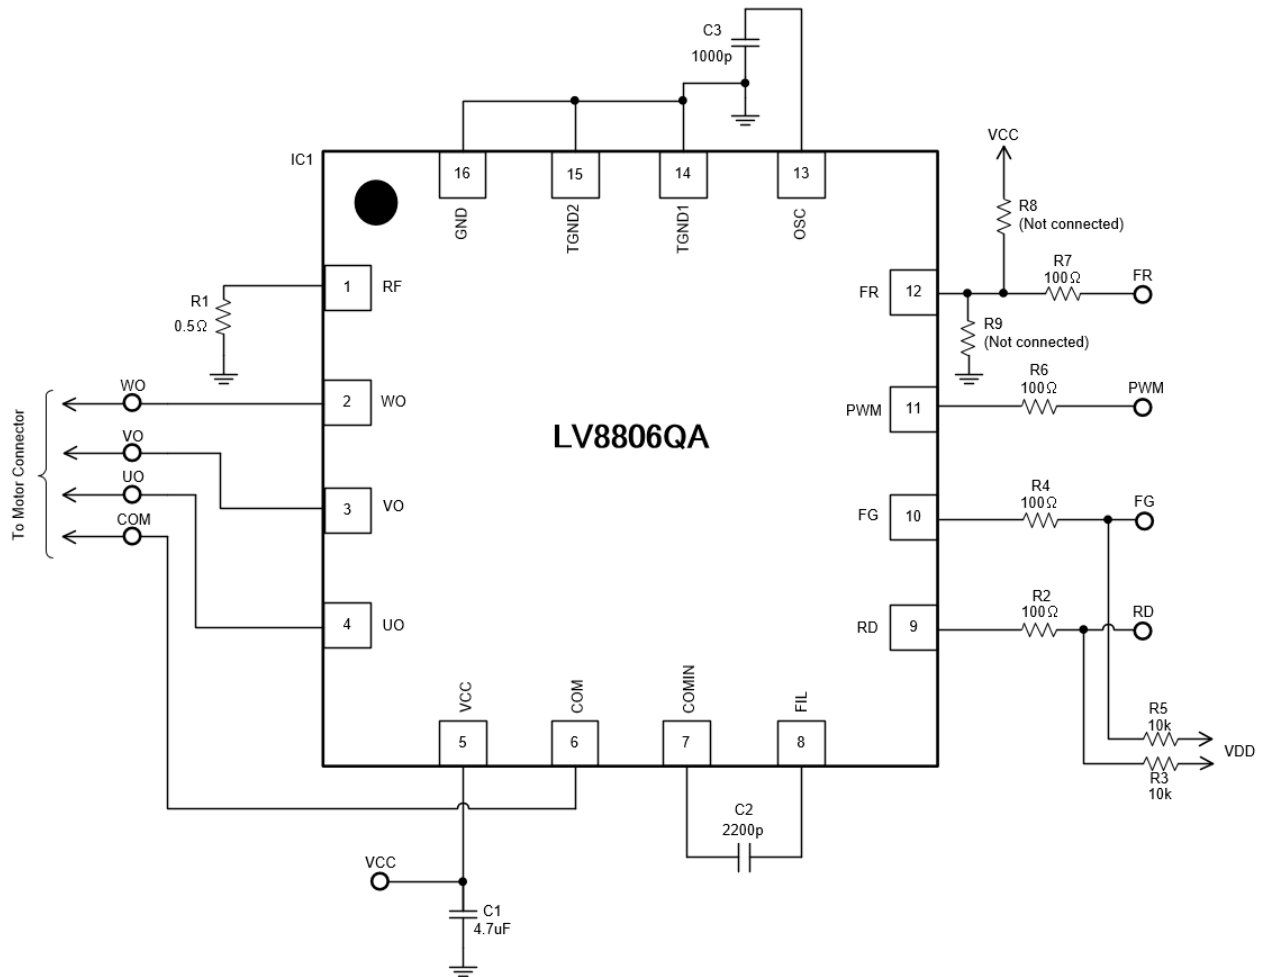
C3
1000p

IC1

16 GND
15 TGND2
14 TGND1
13 OSC

VCC
R8
(Not connected)

R1
0.5Ω

1 RF

FR 12
R7
100Ω
FR

R9
(Not connected)

R6
100Ω
PWM 11
PWM

To Motor Connector

WO
2 WO

VO
UO
COM
3 VO

LV8806QA

FG 10
R4
100Ω
FG

4 UO

RD 9
R2
100Ω
RD

VCC 5
COM 6
COMIN 7
FIL 8

R5
10k
VDD
R3
10k

C2
2200p

VCC

C1
4.7uF